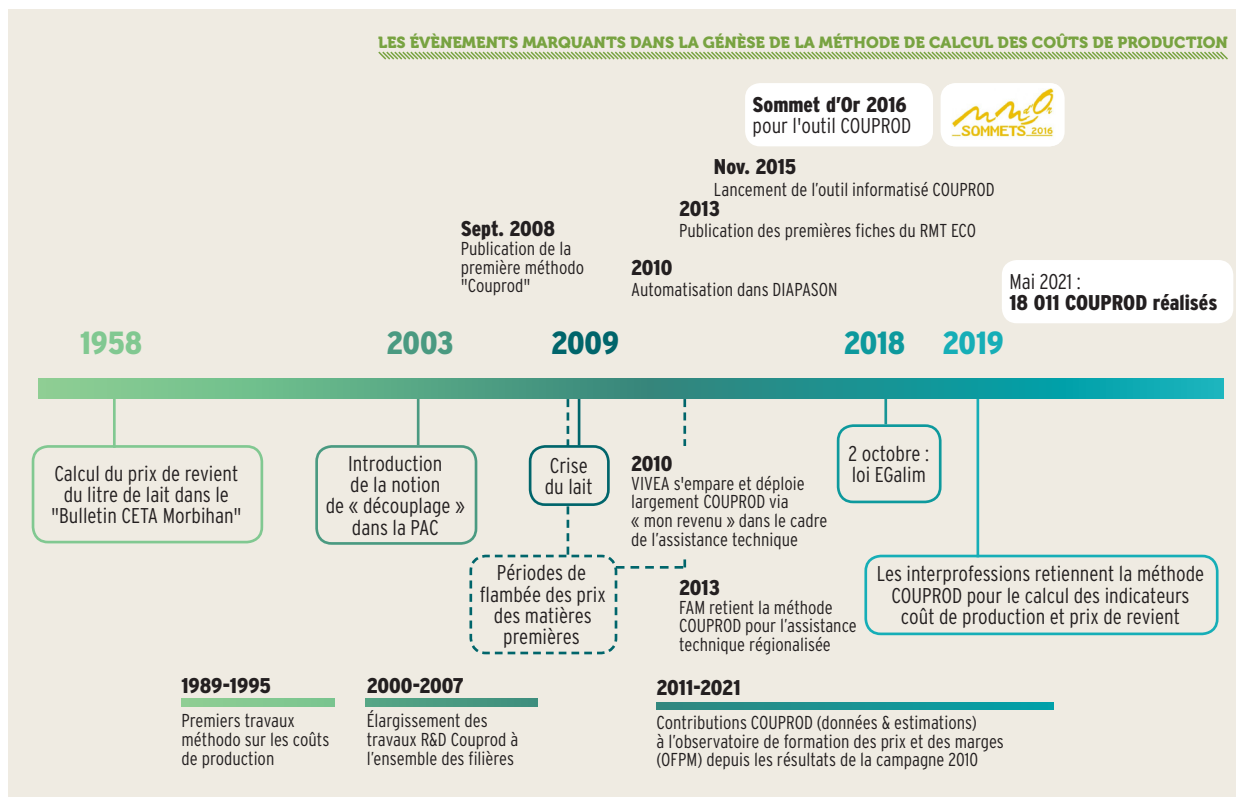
LES ÉVÈNEMENTS MARQUANTS DANS LA GENÈSE DE LA MÉTHODE DE CALCUL DES COÛTS DE PRODUCTION

Sommet d'Or 2016 pour l'outil COUPROD

SOMMETS 2016

Nov. 2015
Lancement de l'outil informatisé COUPROD

2013
Publication des premières fiches du RMT ECO

Sept. 2008
Publication de la première méthodo "Couprod"

2010
Automatisation dans DIAPASON

Mai 2021 :
18 011 COUPROD réalisés

1958

2003

2009

2018

2019

Calcul du prix de revient du litre de lait dans le "Bulletin CETA Morbihan"

Introduction de la notion de « découplage » dans la PAC

Crise du lait

2010
VIVEA s'empare et déploie largement COUPROD via « mon revenu » dans le cadre de l'assistance technique

2 octobre : loi EGalim

Les interprofessions retiennent la méthode COUPROD pour le calcul des indicateurs coût de production et prix de revient

Périodes de flambée des prix des matières premières

2013
FAM retient la méthode COUPROD pour l'assistance technique régionalisée

1989-1995
Premiers travaux méthodo sur les coûts de production

2000-2007
Élargissement des travaux R&D Couprod à l'ensemble des filières

2011-2021
Contributions COUPROD (données & estimations) à l'observatoire de formation des prix et des marges (OFPM) depuis les résultats de la campagne 2010